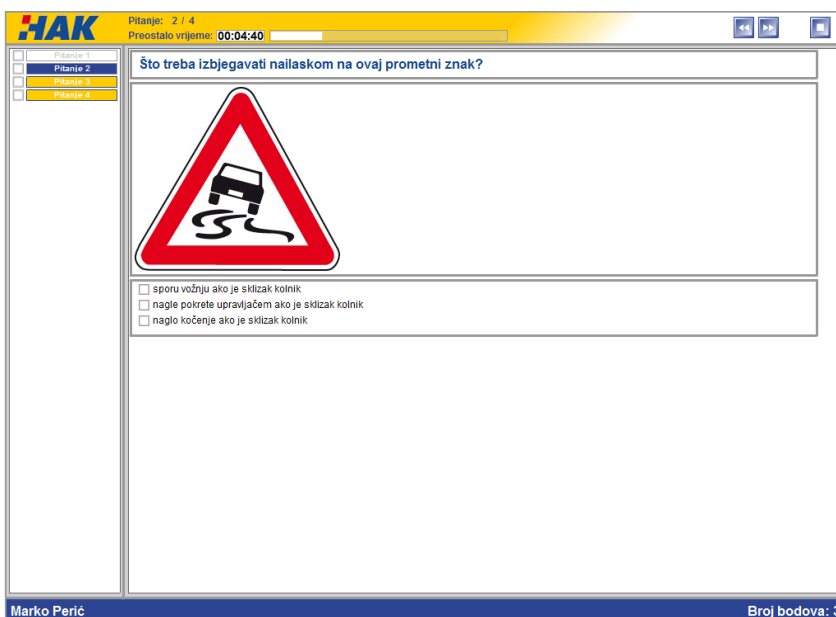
HAK

Pitanje: 2 / 4
Preostalo vrijeme: 00:04:40

Pitanje 1
Pitanje 2
Pitanje 3
Pitanje 4

Što treba izbjegavati nailaskom na ovaj prometni znak?

sporu vožnju ako je sklizak kolnik
nagle pokrete upravljačem ako je sklizak kolnik
naglo kočenje ako je sklizak kolnik

Marko Perić
Broj bodova: 3